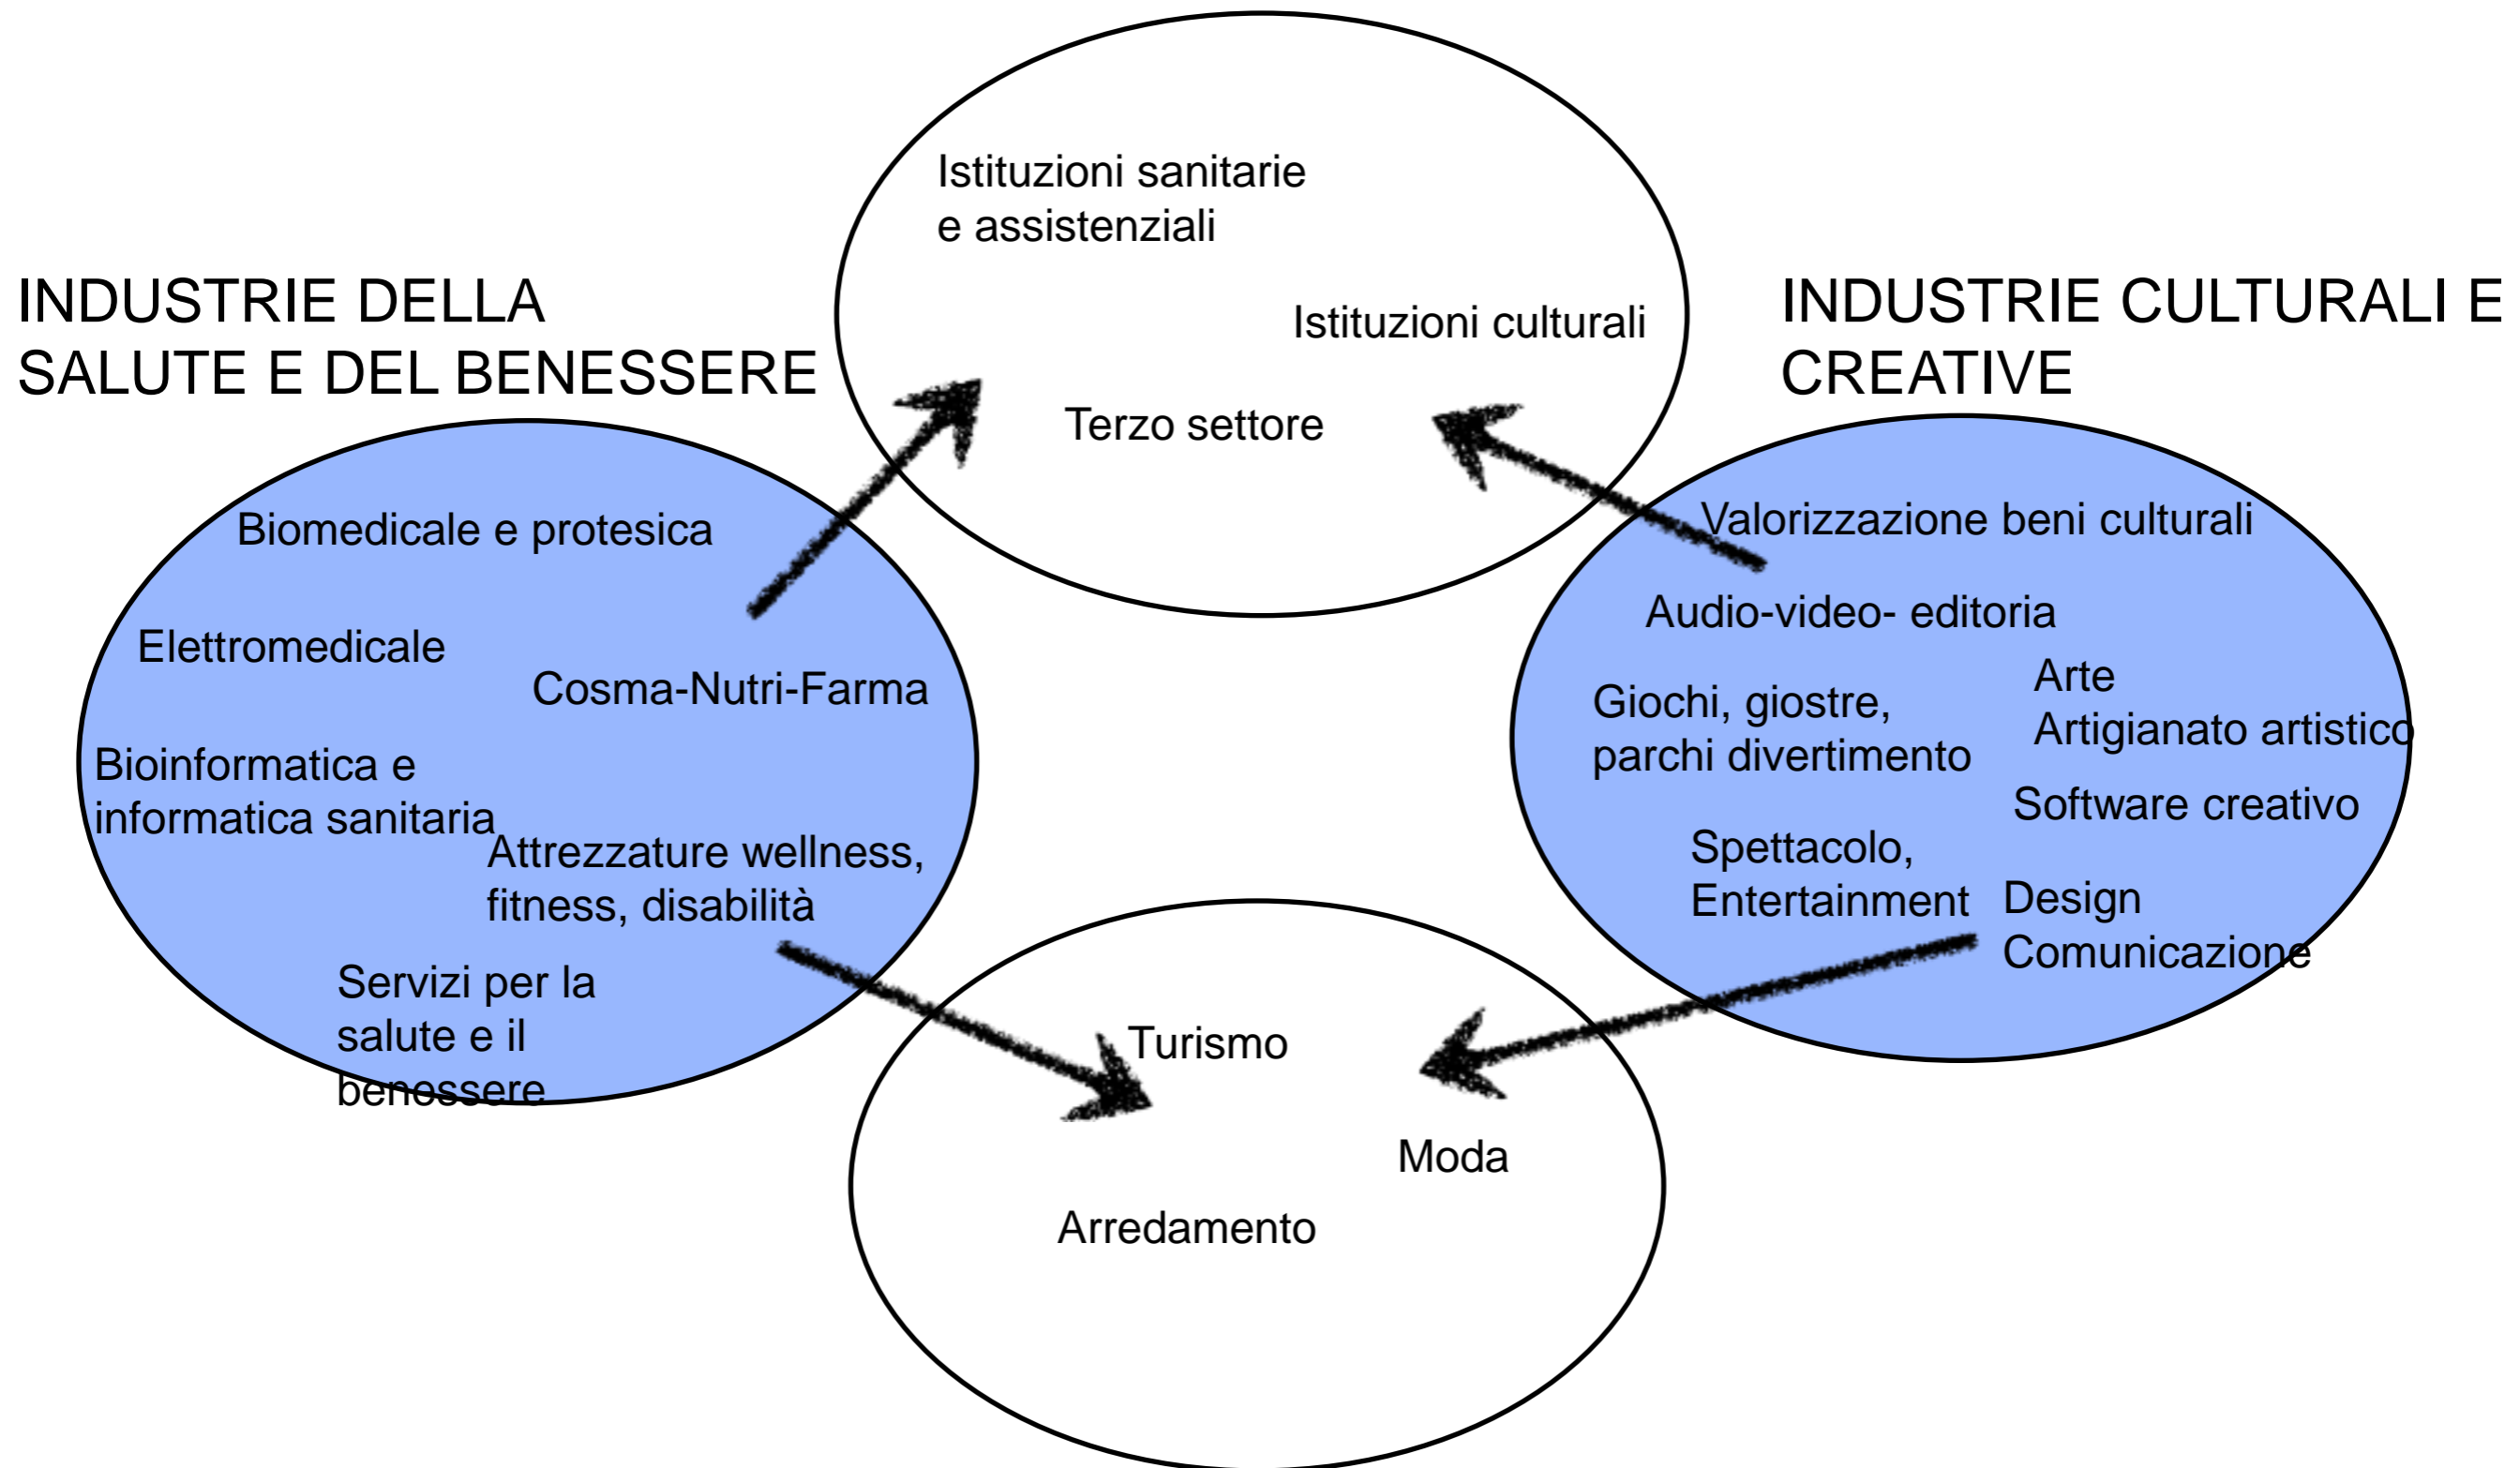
Istituzioni sanitarie e assistenziali

Istituzioni culturali

Terzo settore

INDUSTRIE DELLA SALUTE E DEL BENESSERE

INDUSTRIE CULTURALI E CREATIVE

Biomedicale e protesica

Elettromedicale

Cosma-Nutri-Farma

Bioinformatica e informatica sanitaria

Attrezzature wellness, fitness, disabilità

Servizi per la salute e il benessere

Valorizzazione beni culturali

Audio-video- editoria

Giochi, giostre, parchi divertimento

Arte
Artigianato artistico

Software creativo

Spettacolo, Entertainment

Design
Comunicazione

Turismo

Moda

Arredamento